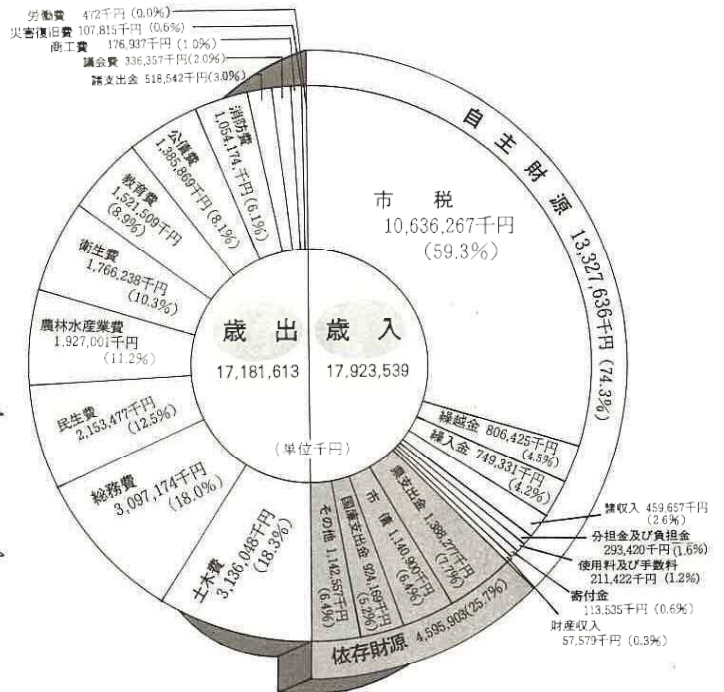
労働費 472千円 (0.0%)
災害復旧費 107,815千円 (0.6%)
商工費 176,937千円 (1.0%)
議会費 336,357千円 (2.0%)
諸支出金 518,542千円 (3.0%)

消防費 1,054,174千円 (6.1%)
公債費 1,385,869千円 (8.1%)
教育費 1,521,509千円 (8.9%)
衛生費 1,766,238千円 (10.3%)
農林水産業費 1,927,001千円 (11.2%)
民生費 2,153,477千円 (12.5%)
総務費 3,097,174千円 (18.0%)
土木費 3,136,048千円 (18.3%)

歳出 17,181,613
歳入 17,923,539
(単位千円)

自主財源 13,327,636千円 (74.3%)
市税 10,636,267千円 (59.3%)
繰越金 806,425千円 (4.5%)
繰入金 749,331千円 (4.2%)
雑収入 459,657千円 (2.6%)
分担金及び負担金 293,420千円 (1.6%)
使用料及び手数料 211,422千円 (1.2%)
寄付金 113,535千円 (0.6%)
財産収入 57,579千円 (0.3%)

依存財源 4,595,903 (25.7%)
県支出金 1,388,277千円 (7.7%)
市債 1,140,900千円 (6.4%)
国庫支出金 924,169千円 (5.2%)
その他 1,142,557千円 (6.4%)